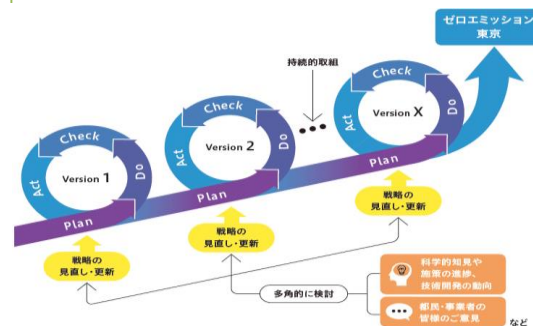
ゼロエミッション東京

持続的取組

Check
Act
Do
Version 1
Plan

Check
Act
Do
Version 2
Plan

Check
Act
Do
Version X
Plan

戦略の見直し・更新

戦略の見直し・更新

戦略の見直し・更新

多角的に検討

科学的知見や施策の進捗、技術開発の動向

都民・事業者の皆様のご意見

など